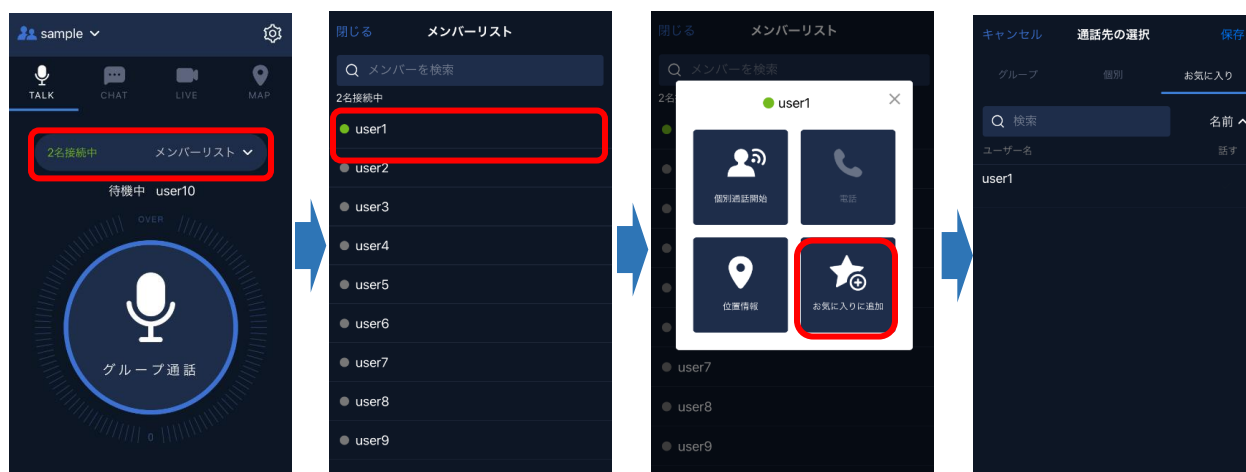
sample

TALK CHAT LIVE MAP

2名接続中 メンバーリスト

待機中 user10

OVER

グループ通話

0

閉じる メンバーリスト

メンバーを検索

2名接続中

user1
user2
user3
user4
user5
user6
user7
user8
user9

閉じる メンバーリスト

メンバーを検索

2名

user1

個別通話開始

電話

位置情報

お気に入りに追加

user7
user8
user9

キャンセル 通話先の選択 保存

グループ 個別 お気に入り

検索

名前

ユーザー名 話す

user1